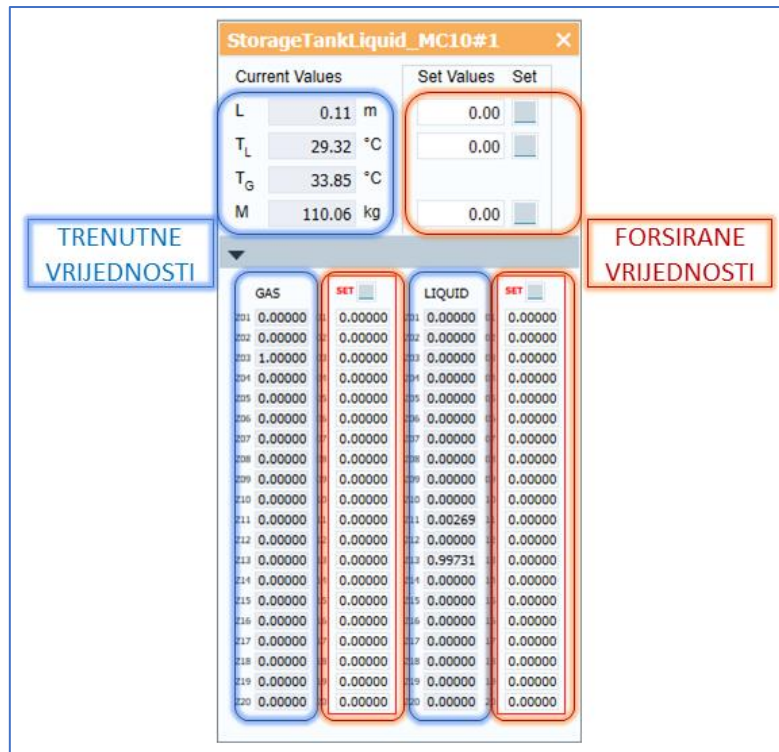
StorageTankLiquid_MC10#1 ×

Current Values

Set Values Set

| | Current Values | | Set Values |
|---|---|---|---|
| L | 0.11 | m | 0.00 |
| $T_L$ | 29.32 | °C | 0.00 |
| $T_G$ | 33.85 | °C | |
| M | 110.06 | kg | 0.00 |

TRENUTNE VRIJEDNOSTI

FORSIRANE VRIJEDNOSTI

| | GAS | SET | | LIQUID | SET |
|---|---|---|---|---|---|
| z01 | 0.00000 | 0.00000 | z01 | 0.00000 | 0.00000 |
| z02 | 0.00000 | 0.00000 | z02 | 0.00000 | 0.00000 |
| z03 | 1.00000 | 0.00000 | z03 | 0.00000 | 0.00000 |
| z04 | 0.00000 | 0.00000 | z04 | 0.00000 | 0.00000 |
| z05 | 0.00000 | 0.00000 | z05 | 0.00000 | 0.00000 |
| z06 | 0.00000 | 0.00000 | z06 | 0.00000 | 0.00000 |
| z07 | 0.00000 | 0.00000 | z07 | 0.00000 | 0.00000 |
| z08 | 0.00000 | 0.00000 | z08 | 0.00000 | 0.00000 |
| z09 | 0.00000 | 0.00000 | z09 | 0.00000 | 0.00000 |
| z10 | 0.00000 | 0.00000 | z10 | 0.00000 | 0.00000 |
| z11 | 0.00000 | 0.00000 | z11 | 0.00269 | 0.00000 |
| z12 | 0.00000 | 0.00000 | z12 | 0.00000 | 0.00000 |
| z13 | 0.00000 | 0.00000 | z13 | 0.99731 | 0.00000 |
| z14 | 0.00000 | 0.00000 | z14 | 0.00000 | 0.00000 |
| z15 | 0.00000 | 0.00000 | z15 | 0.00000 | 0.00000 |
| z16 | 0.00000 | 0.00000 | z16 | 0.00000 | 0.00000 |
| z17 | 0.00000 | 0.00000 | z17 | 0.00000 | 0.00000 |
| z18 | 0.00000 | 0.00000 | z18 | 0.00000 | 0.00000 |
| z19 | 0.00000 | 0.00000 | z19 | 0.00000 | 0.00000 |
| z20 | 0.00000 | 0.00000 | z20 | 0.00000 | 0.00000 |